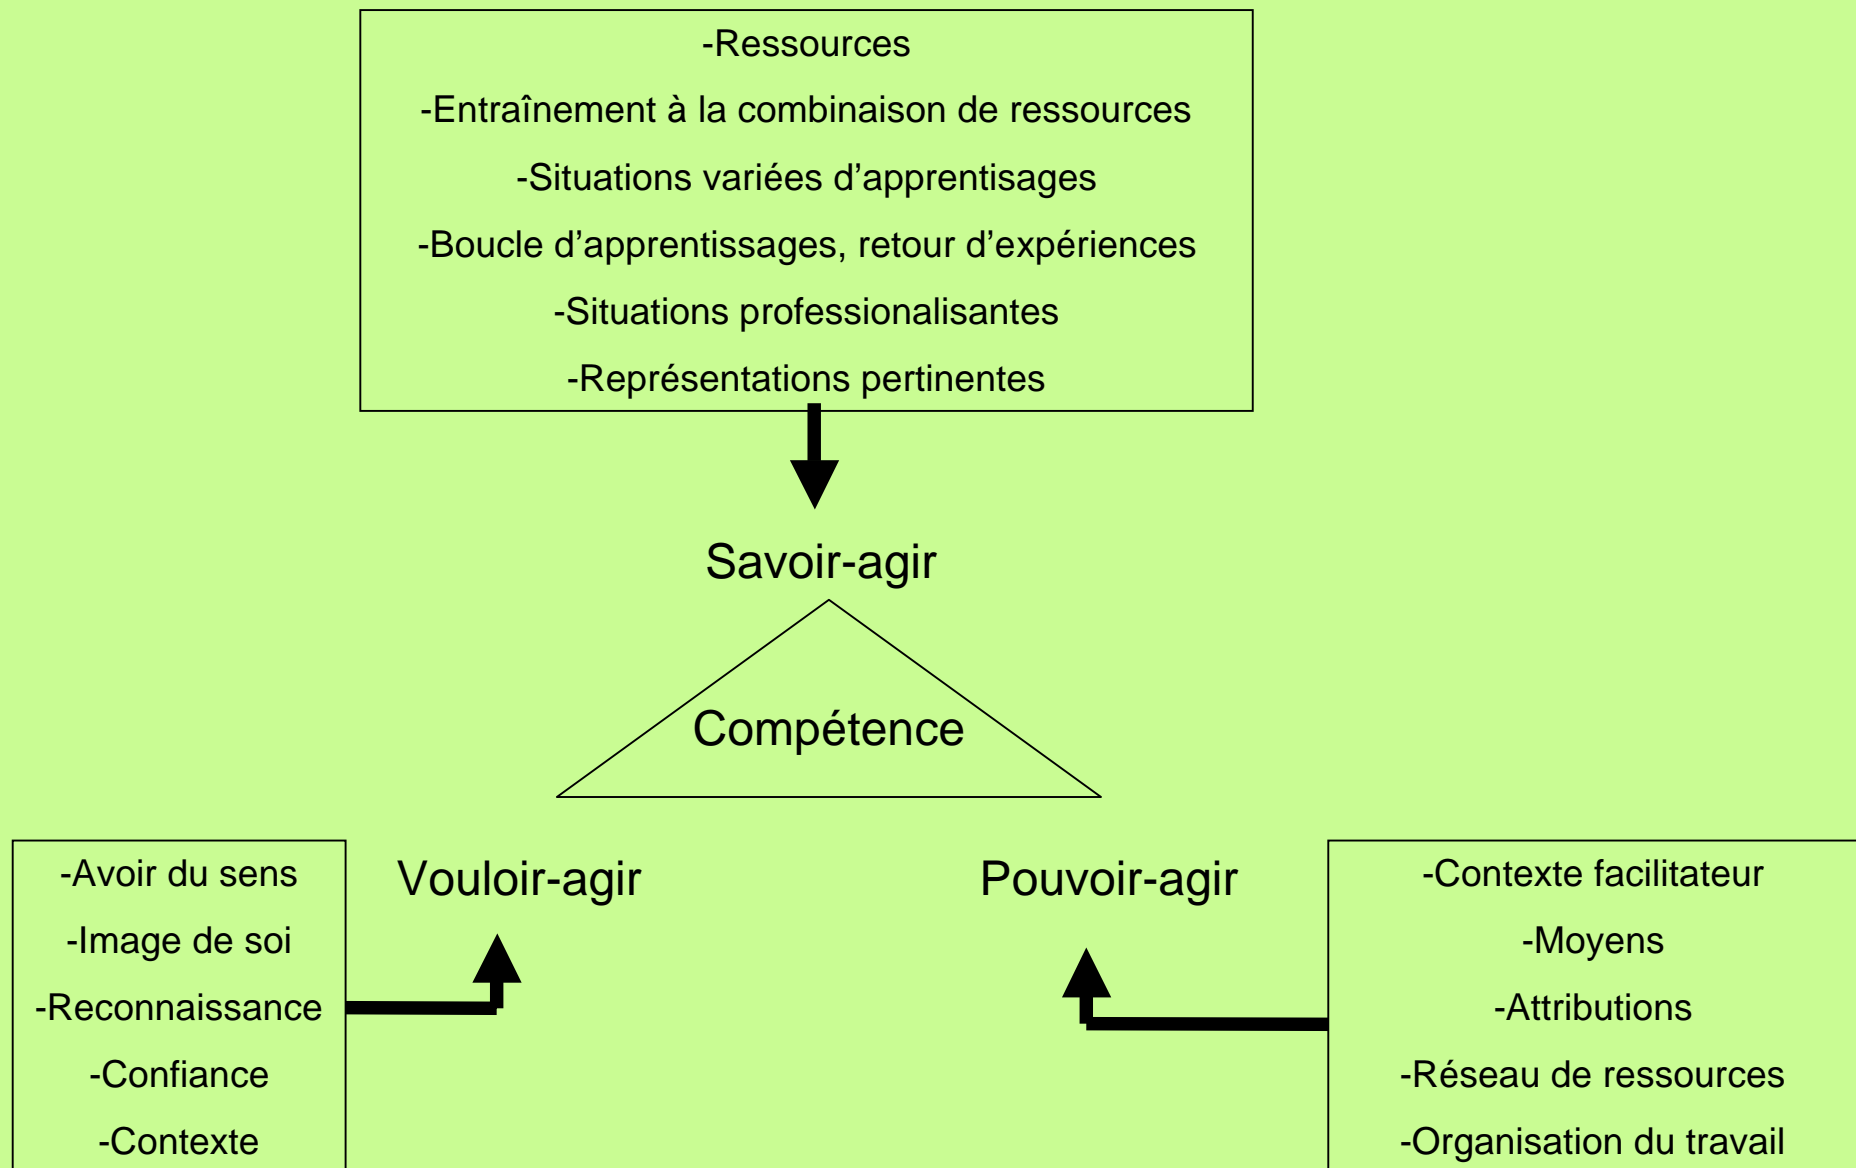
-Ressources

-Entraînement à la combinaison de ressources

-Situations variées d’apprentisages

-Boucle d’apprentissages, retour d’expériences

-Situations professionalisantes

-Représentations pertinentes

Savoir-agir

Compétence

-Avoir du sens

-Image de soi

-Reconnaissance

-Confiance

-Contexte

Vouloir-agir

Pouvoir-agir

-Contexte facilitateur

-Moyens

-Attributions

-Réseau de ressources

-Organisation du travail